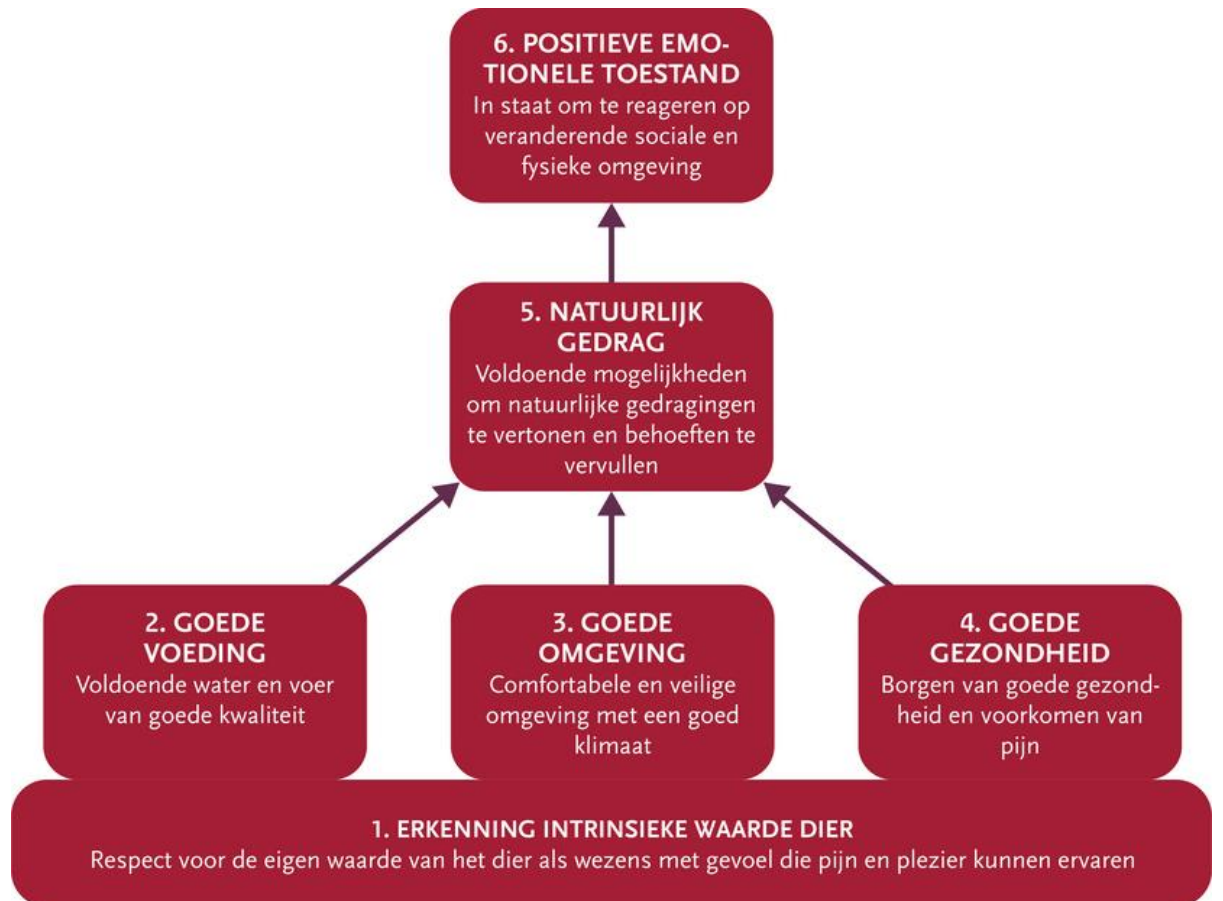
6. POSITIEVE EMOTIONELE TOESTAND
In staat om te reageren op veranderende sociale en fysieke omgeving

5. NATUURLIJK GEDRAG
Voldoende mogelijkheden om natuurlijke gedragingen te vertonen en behoeften te vervullen

2. GOEDE VOEDING
Voldoende water en voer van goede kwaliteit

3. GOEDE OMGEVING
Comfortabele en veilige omgeving met een goed klimaat

4. GOEDE GEZONDHEID
Borgen van goede gezondheid en voorkomen van pijn

1. ERKENNING INTRINSIEKE WAARDE DIER
Respect voor de eigen waarde van het dier als wezens met gevoel die pijn en plezier kunnen ervaren